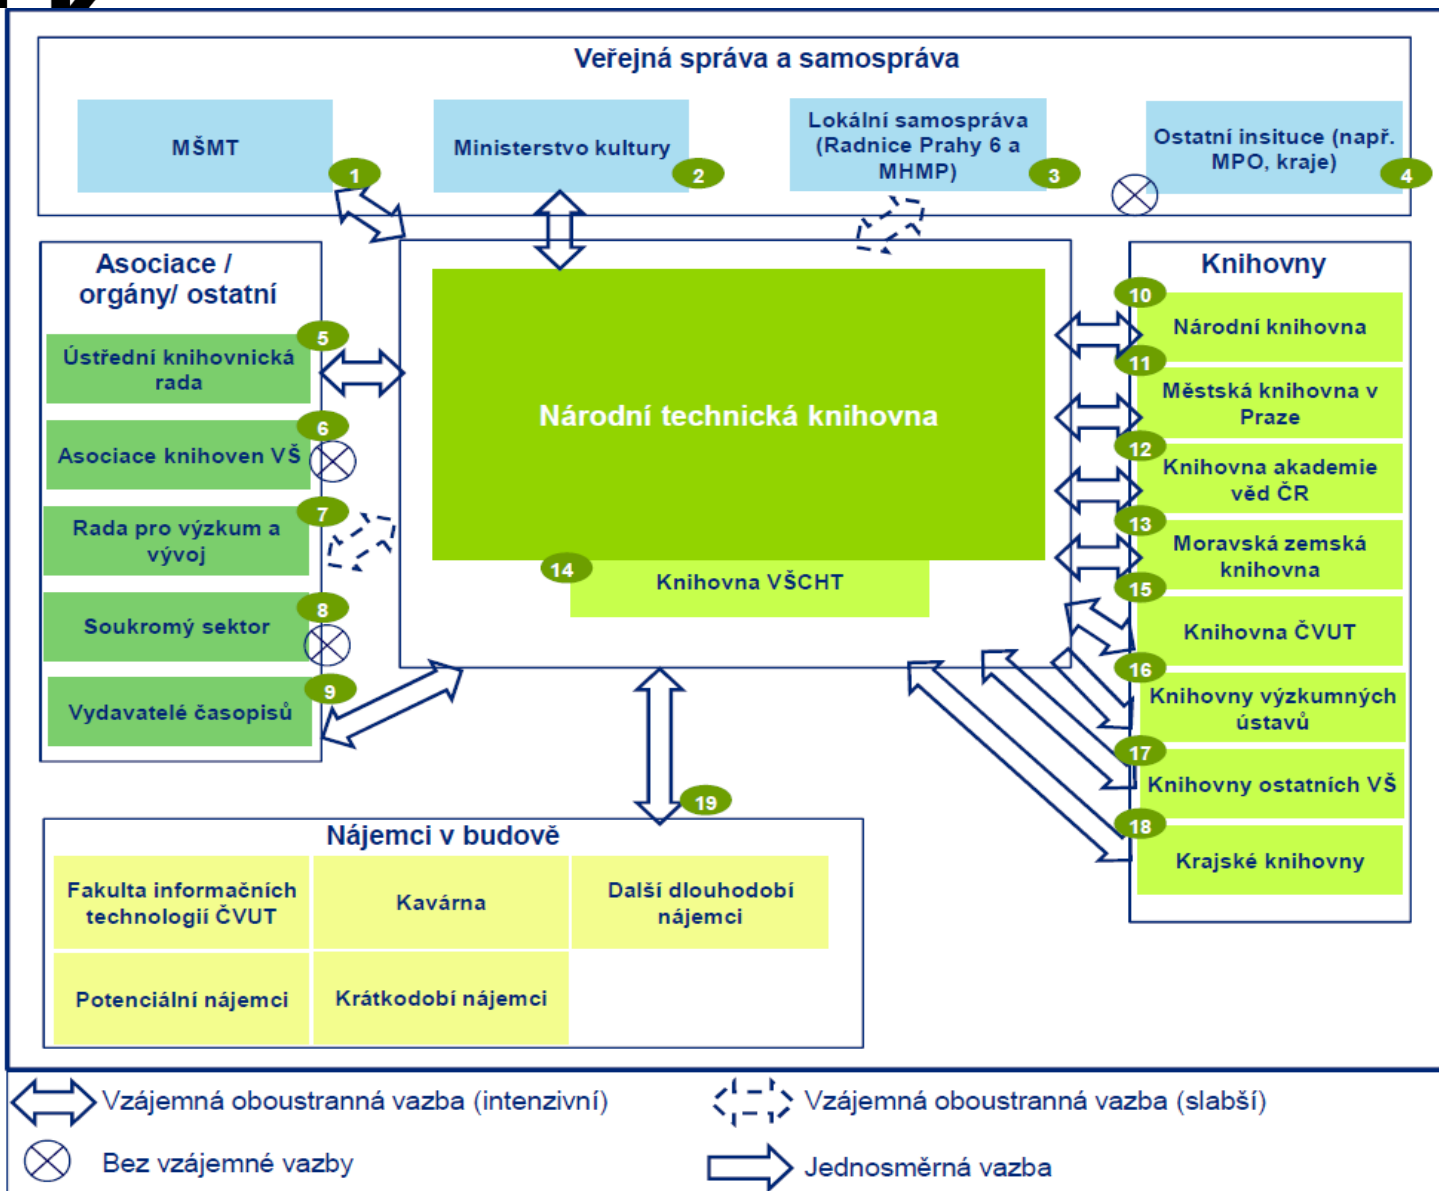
Veřejná správa a samospráva

MŠMT

1

Ministerstvo kultury

2

Lokální samospráva (Radnice Prahy 6 a MHMP)

3

Ostatní insituce (např. MPO, kraje)

4

Asociace / orgány/ ostatní

5

Ústřední knihovnická rada

6

Asociace knihoven VŠ

7

Rada pro výzkum a vývoj

8

Soukromý sektor

9

Vydavatelé časopisů

Národní technická knihovna

14

Knihovna VŠCHT

Knihovny

10

Národní knihovna

11

Městská knihovna v Praze

12

Knihovna akademie věd ČR

13

Moravská zemská knihovna

15

Knihovna ČVUT

16

Knihovny výzkumných ústavů

17

Knihovny ostatních VŠ

18

Krajské knihovny

19

Nájemci v budově

| Fakulta informačních technologií ČVUT | Kavárna | Další dlouhodobí nájemci |
|---|---|---|
| Potenciální nájemci | Krátkodobí nájemci | |

Vzájemná oboustranná vazba (intenzivní)

Vzájemná oboustranná vazba (slabší)

Bez vzájemné vazby

Jednosměrná vazba